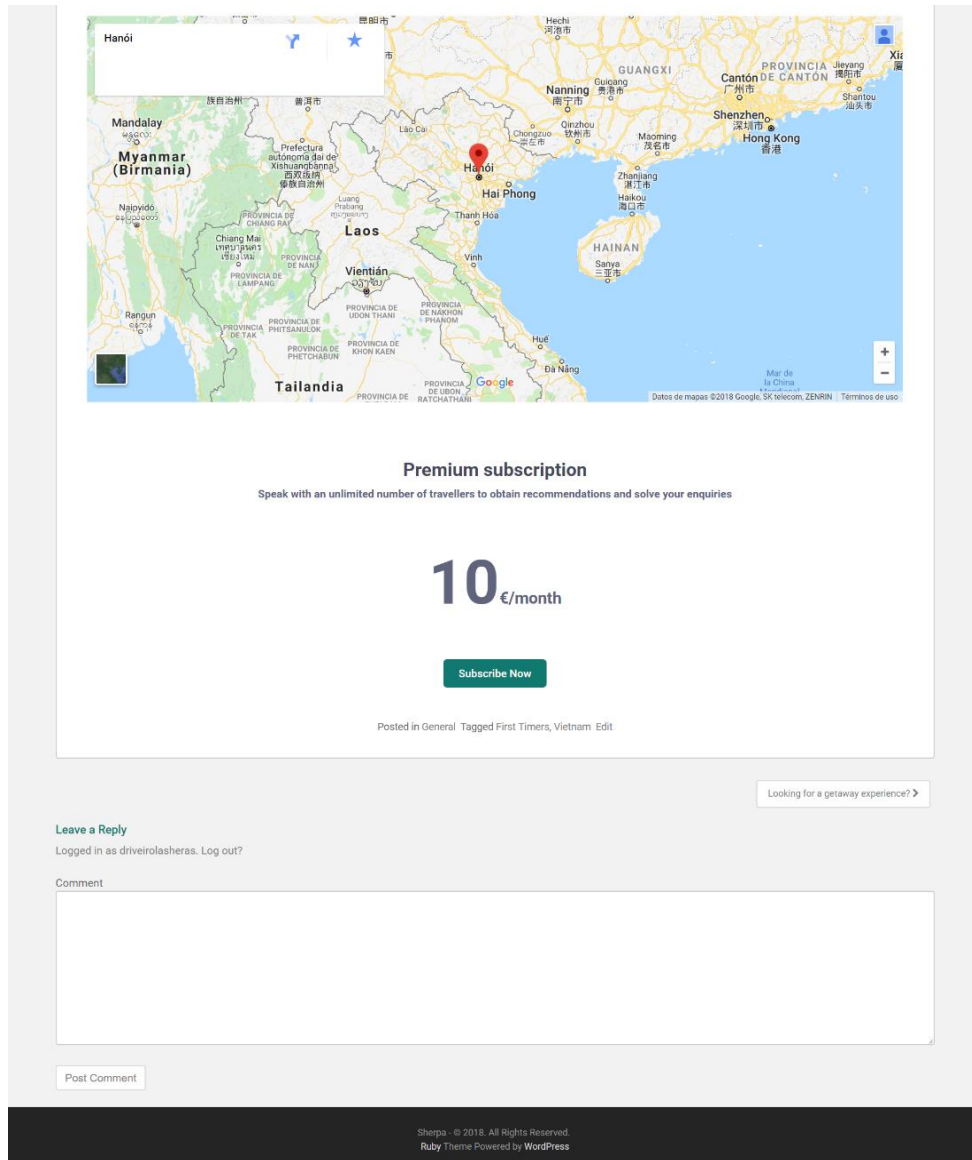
Hanói

Hechi
河池市

GUANGXI

Nanning
南宁市

Guigang
贵港市

Cantón
广州市

PROVINCIA DE CANTÓN

Jieyang
揭阳市

Shantou
汕头市

Mandalay

Myanmar (Birmania)

Prefectura autónoma dai de Xishuangbanna
西双版纳傣族自治州

Lào Cai

Chongzuo
崇左市

Qinzhou
钦州市

Maoming
茂名市

Shenzhen
深圳市

Hong Kong
香港

Hanói

Hai Phong

Zhanjiang
湛江市

Haikou
海口市

Naipyidó

Luang Prabang

PROVINCIA DE CHIANG RAI

Thanh Hóa

Laos

HAINAN

Chiang Mai

PROVINCIA DE NAN

PROVINCIA DE LAMPANG

Vientián

Vinh

Sanya
三亚市

PROVINCIA DE UDON THANI

PROVINCIA DE NAKHON PHANOM

Rangún

PROVINCIA DE TAK

PROVINCIA PHITSANULOK

PROVINCIA DE PHETCHABUN

PROVINCIA DE KHON KAEN

Huế

Đà Nẵng

Tailandia

PROVINCIA DE UBON RATCHATHANI

PROVINCIA DE

Google

Mar de la China Meridional

Datos de mapas ©2018 Google, SK telecom, ZENRIN Términos de uso

Premium subscription

Speak with an unlimited number of travellers to obtain recommendations and solve your enquiries

10€/month

Subscribe Now

Posted in General Tagged First Timers, Vietnam Edit

Looking for a getaway experience? >

Leave a Reply

Logged in as driveirolasheras. Log out?

Comment

Post Comment

Sherpa - © 2018. All Rights Reserved.
Ruby Theme Powered by WordPress